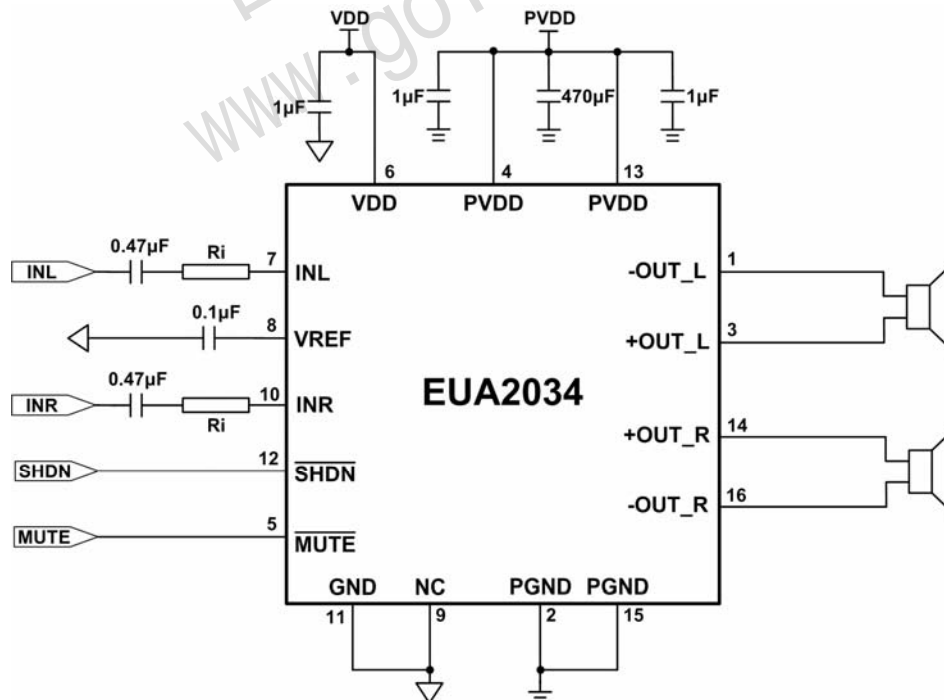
www.go

VDD

PVDD

1µF

1µF

470µF

1µF

6

4

13

VDD

PVDD

PVDD

0.47µF

Ri

7

INL

INL

0.1µF

8

VREF

0.47µF

10

INR

INR

Ri

EUA2034

12

SHDN

$\overline{SHDN}$

5

MUTE

$\overline{MUTE}$

1

-OUT_L

3

+OUT_L

14

+OUT_R

16

-OUT_R

GND

NC

PGND

PGND

11

9

2

15